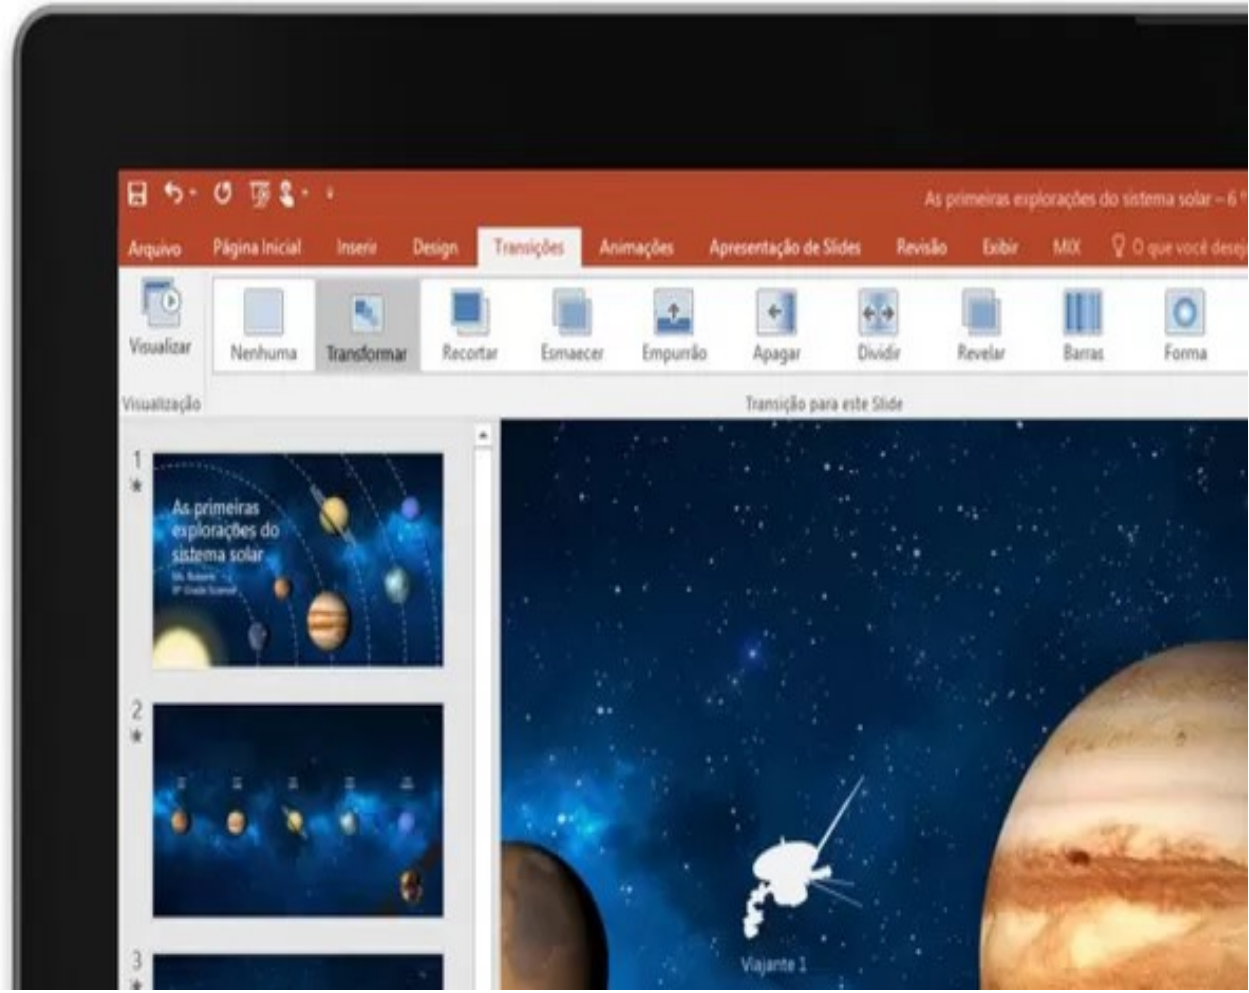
As primeiras explorações do sistema solar – 6 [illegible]

Arquivo Página Inicial Inserir Design Transições Animações Apresentação de Slides Revisão Exibir MIX O que você desej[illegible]

Visualizar

Visualização

Nenhuma Transformar Recortar Esmaecer Empurrão Apagar Dividir Revelar Barras Forma

Transição para este Slide

1

As primeiras explorações do sistema solar

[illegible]

2

3

Viajante 1